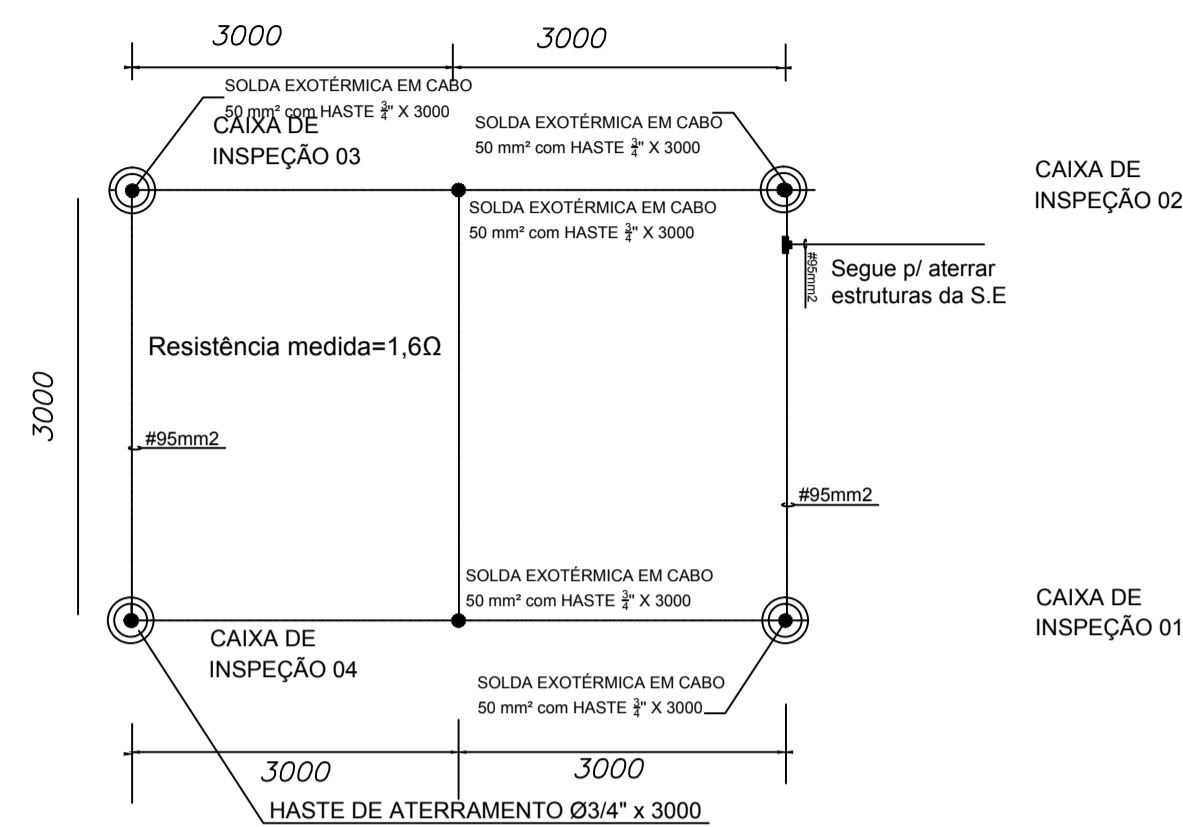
3000

3000

SOLDA EXOTÉRMICA EM CABO
50 mm² com HASTE $\frac{3}{4}$" X 3000

CAIXA DE
INSPEÇÃO 03

SOLDA EXOTÉRMICA EM CABO
50 mm² com HASTE $\frac{3}{4}$" X 3000

CAIXA DE
INSPEÇÃO 02

SOLDA EXOTÉRMICA EM CABO
50 mm² com HASTE $\frac{3}{4}$" X 3000

#95mm2

Segue p/ aterrar
estruturas da S.E

Resistência medida=1,6Ω

3000

#95mm2

#95mm2

SOLDA EXOTÉRMICA EM CABO
50 mm² com HASTE $\frac{3}{4}$" X 3000

CAIXA DE
INSPEÇÃO 01

CAIXA DE
INSPEÇÃO 04

SOLDA EXOTÉRMICA EM CABO
50 mm² com HASTE $\frac{3}{4}$" X 3000

3000

3000

HASTE DE ATERRAMENTO Ø3/4" x 3000